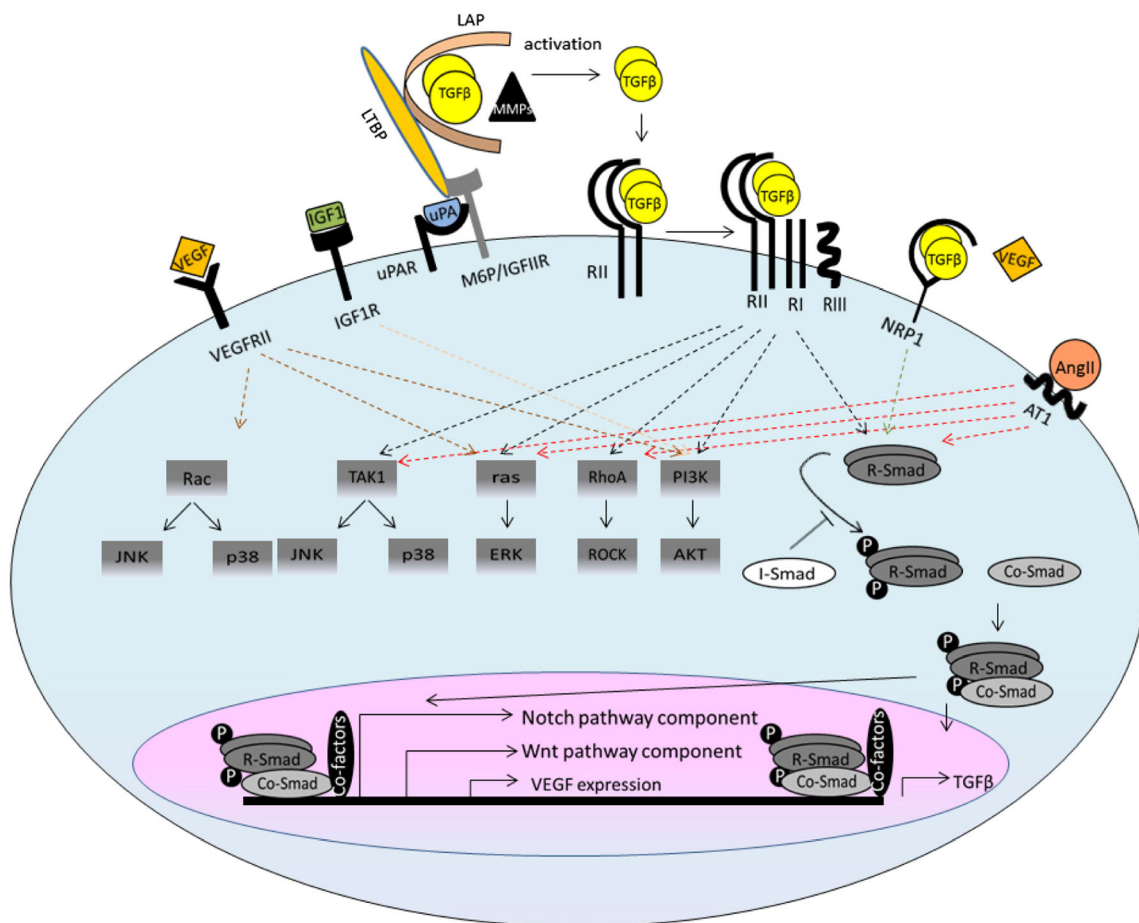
LAP
activation
TGFβ
MMPs
TGFβ
LTBP
TGFβ
TGFβ
IGF1
uPA
VEGF
uPAR
M6P/IGFIIR
RII
RII
RI
RIII
TGFβ
VEGF
VEGFRII
IGF1R
NRP1
AngII
AT1
Rac
TAK1
ras
RhoA
PI3K
R-Smad
JNK
p38
JNK
p38
ERK
ROCK
AKT
P
R-Smad
P
I-Smad
Co-Smad
P
R-Smad
P
Co-Smad
P
R-Smad
P
Co-Smad
Co-factors
Notch pathway component
Wnt pathway component
VEGF expression
P
R-Smad
P
Co-Smad
Co-factors
TGFβ